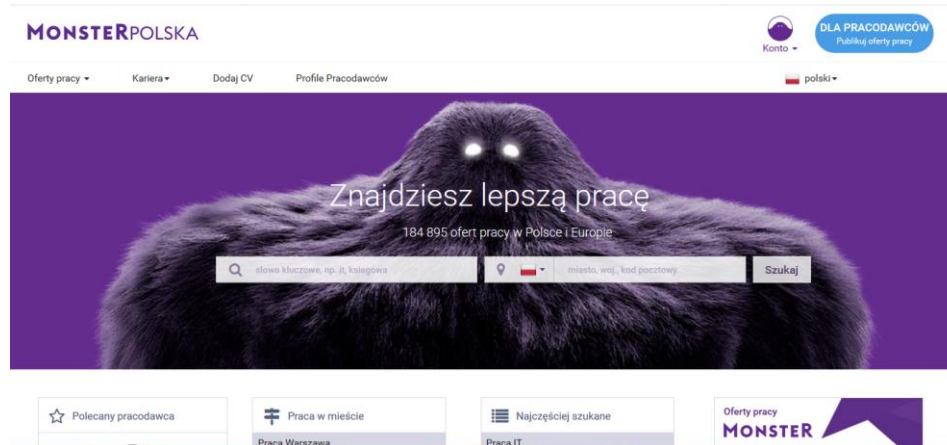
MONSTERPOLSKA

Konto

DLA PRACODAWCÓW
Publikuj oferty pracy

Oferty pracy
Kariera
Dodaj CV
Profile Pracodawców
polski

Znajdziesz lepszą pracę
184 895 ofert pracy w Polsce i Europie

słowo kluczowe, np. it, księgowa
miasto, woj., kod pocztowy
Szukaj

Polecany pracodawca

Praca w mieście
Praca Warszawa

Najczęściej szukane
Praca IT

Oferty pracy
MONSTER